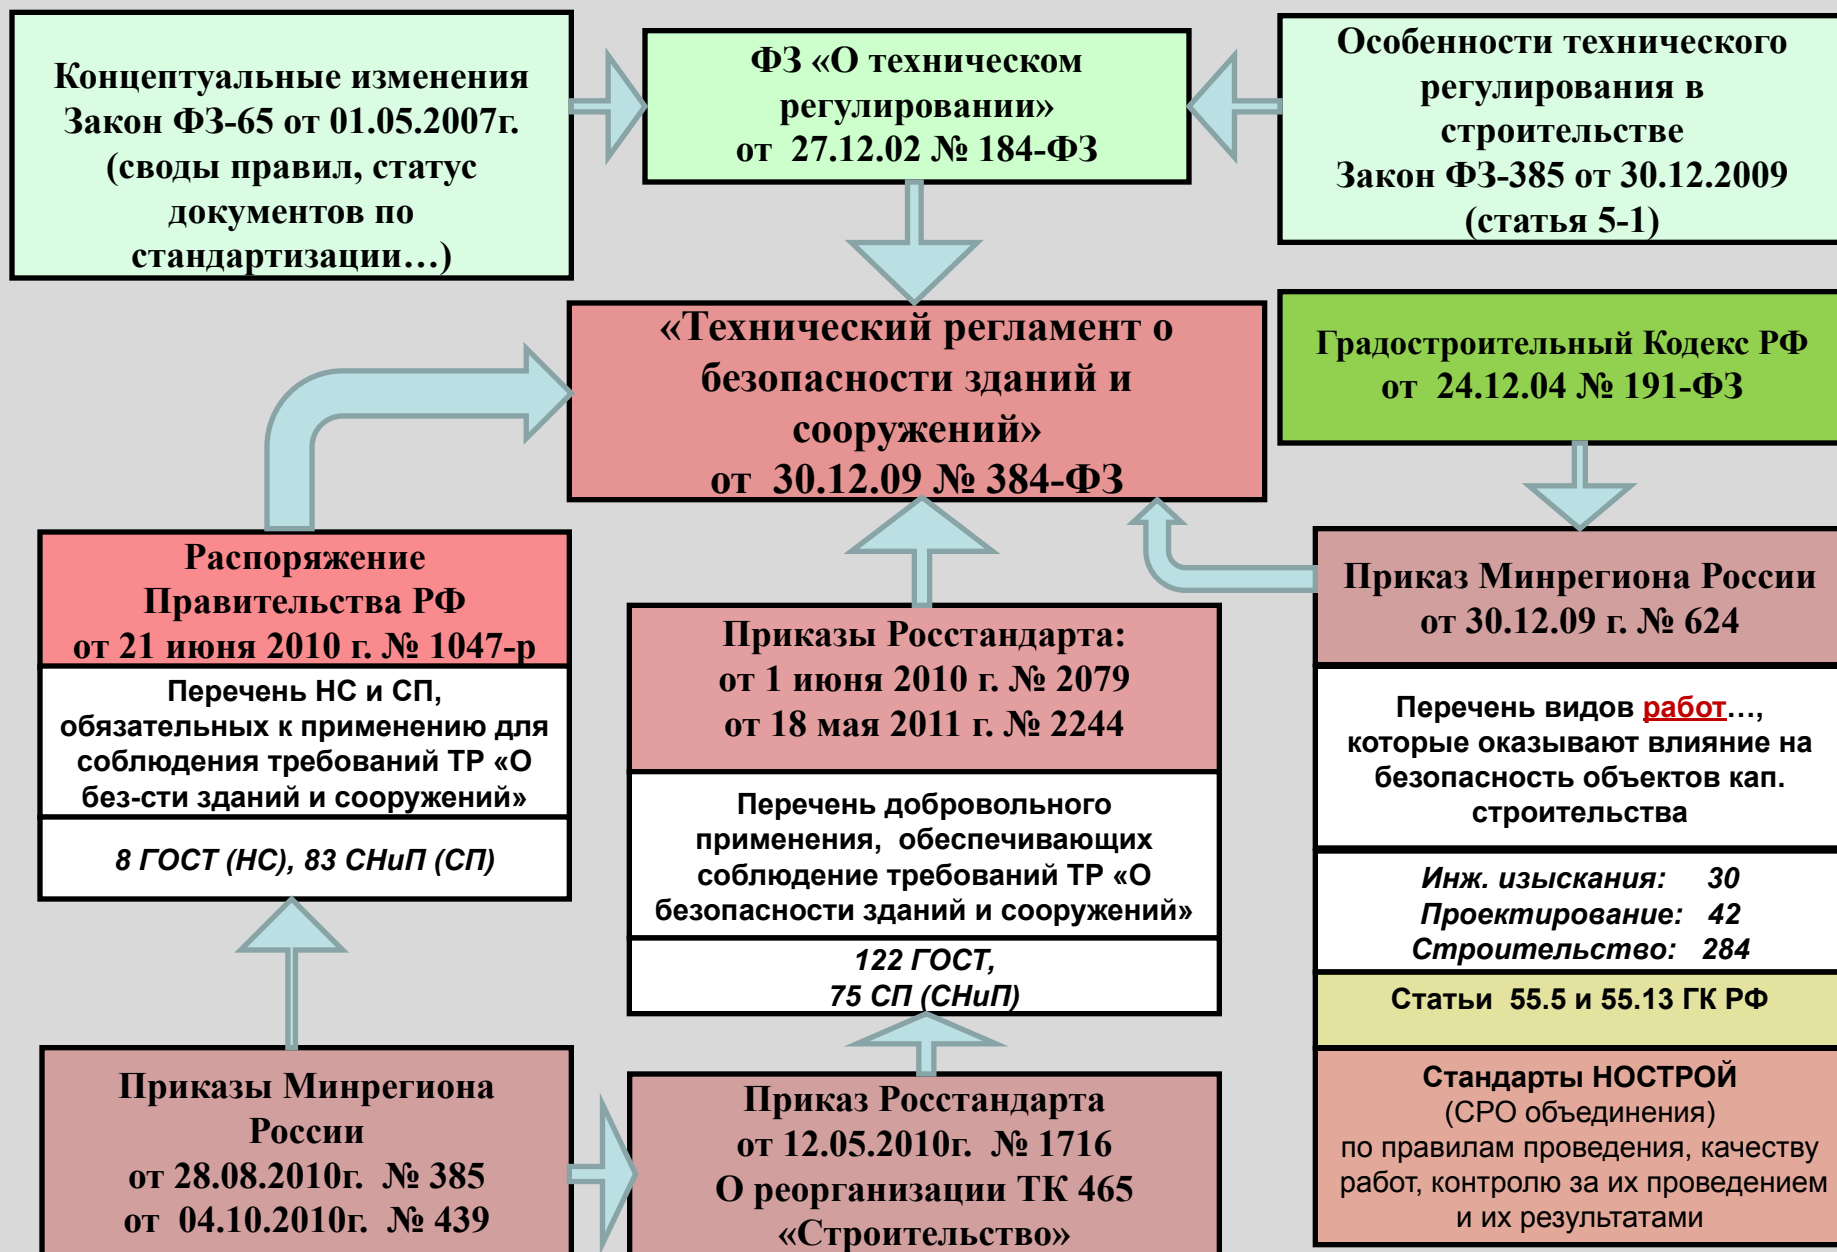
Концептуальные изменения Закон ФЗ-65 от 01.05.2007г. (своды правил, статус документов по стандартизации…)

ФЗ «О техническом регулировании» от 27.12.02 № 184-ФЗ

Особенности технического регулирования в строительстве Закон ФЗ-385 от 30.12.2009 (статья 5-1)

«Технический регламент о безопасности зданий и сооружений» от 30.12.09 № 384-ФЗ

Градостроительный Кодекс РФ от 24.12.04 № 191-ФЗ

Распоряжение Правительства РФ от 21 июня 2010 г. № 1047-р

Перечень НС и СП, обязательных к применению для соблюдения требований ТР «О без-сти зданий и сооружений»

8 ГОСТ (НС), 83 СНиП (СП)

Приказы Росстандарта: от 1 июня 2010 г. № 2079 от 18 мая 2011 г. № 2244

Перечень добровольного применения, обеспечивающих соблюдение требований ТР «О безопасности зданий и сооружений»

122 ГОСТ, 75 СП (СНиП)

Приказ Минрегиона России от 30.12.09 г. № 624

Перечень видов работ…, которые оказывают влияние на безопасность объектов кап. строительства

Инж. изыскания: 30
Проектирование: 42
Строительство: 284

Статьи 55.5 и 55.13 ГК РФ

Стандарты НОСТРОЙ (СРО объединения) по правилам проведения, качеству работ, контролю за их проведением и их результатами

Приказы Минрегиона России от 28.08.2010г. № 385 от 04.10.2010г. № 439

Приказ Росстандарта от 12.05.2010г. № 1716 О реорганизации ТК 465 «Строительство»